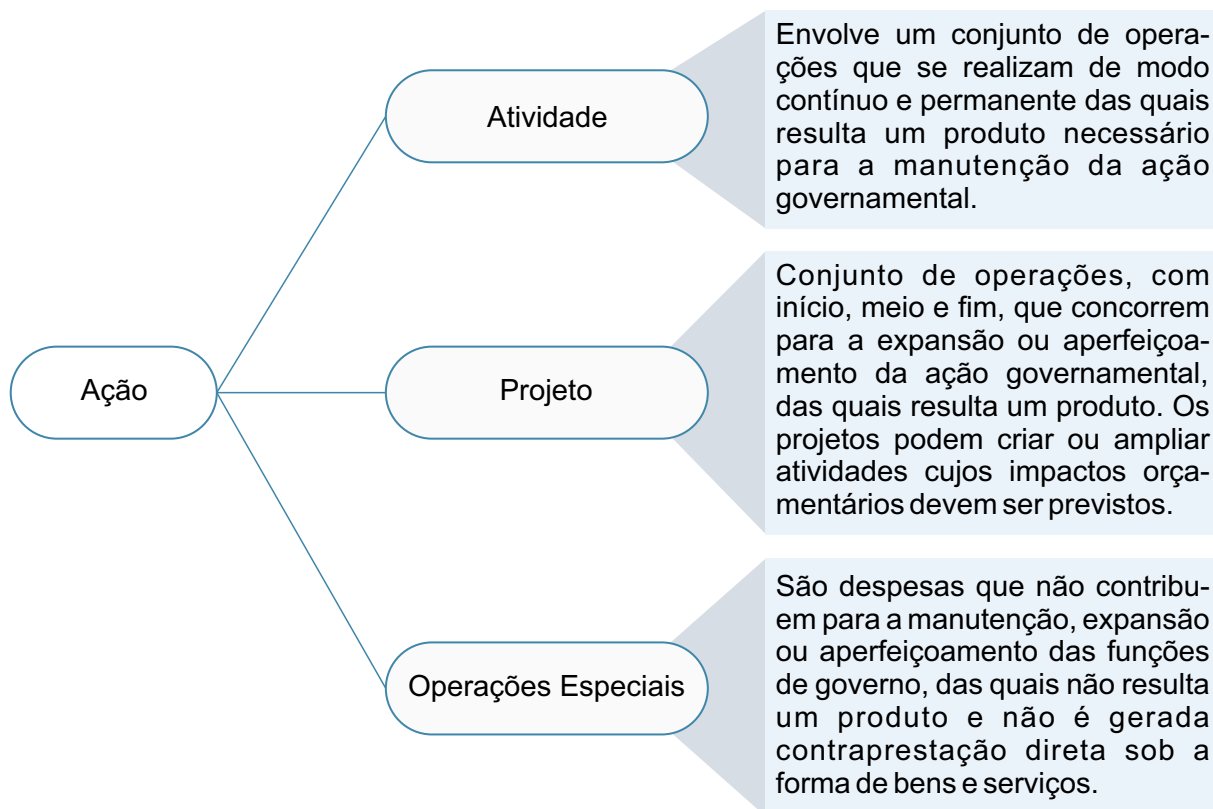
Ação

Atividade

Envolve um conjunto de operações que se realizam de modo contínuo e permanente das quais resulta um produto necessário para a manutenção da ação governamental.

Projeto

Conjunto de operações, com início, meio e fim, que concorrem para a expansão ou aperfeiçoamento da ação governamental, das quais resulta um produto. Os projetos podem criar ou ampliar atividades cujos impactos orçamentários devem ser previstos.

Operações Especiais

São despesas que não contribuem para a manutenção, expansão ou aperfeiçoamento das funções de governo, das quais não resulta um produto e não é gerada contraprestação direta sob a forma de bens e serviços.